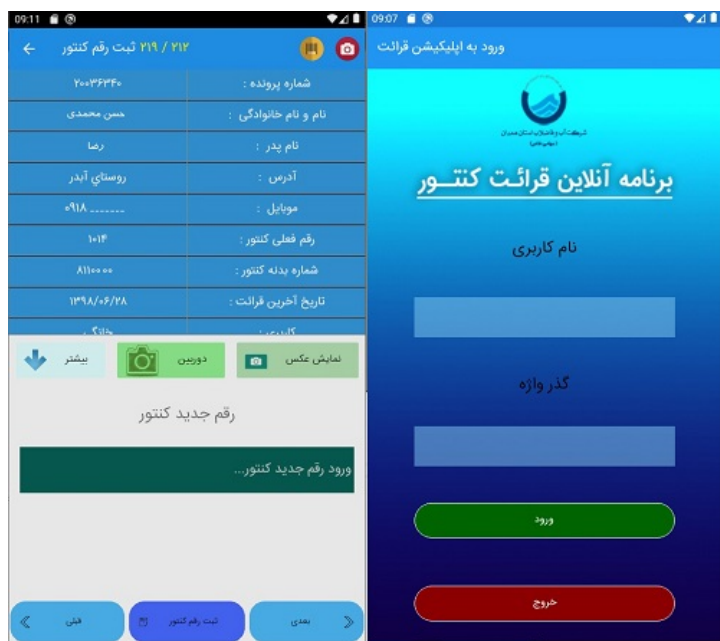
09:11

۲۱۹ / ۲۱۲ ثبت رقم کنتور

| شماره پرونده : | ۲۰۰۳۶۳۴۰ |
|---|---|
| نام و نام خانوادگی : | حسن محمدی |
| نام پدر : | رضا |
| آدرس : | روستای آبدر |
| موبایل : | ۰۹۱۸ ------- |
| رقم فعلی کنتور : | ۱۰۱۴ |
| شماره بدنه کنتور : | ۸۱۱۰۰۰۰ |
| تاریخ آخرین قرائت : | ۱۳۹۸/۰۶/۲۸ |
| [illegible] | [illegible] |

نمایش عکس

دوربین

بیشتر

رقم جدید کنتور

ورود رقم جدید کنتور...

قبلی

ثبت رقم کنتور

بعدی

09:07

ورود به اپلیکیشن قرائت

شرکت آب و فاضلاب استان سمنان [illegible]

برنامه آنلاین قرائت کنتــور

نام کاربری

گذر واژه

ورود

خروج